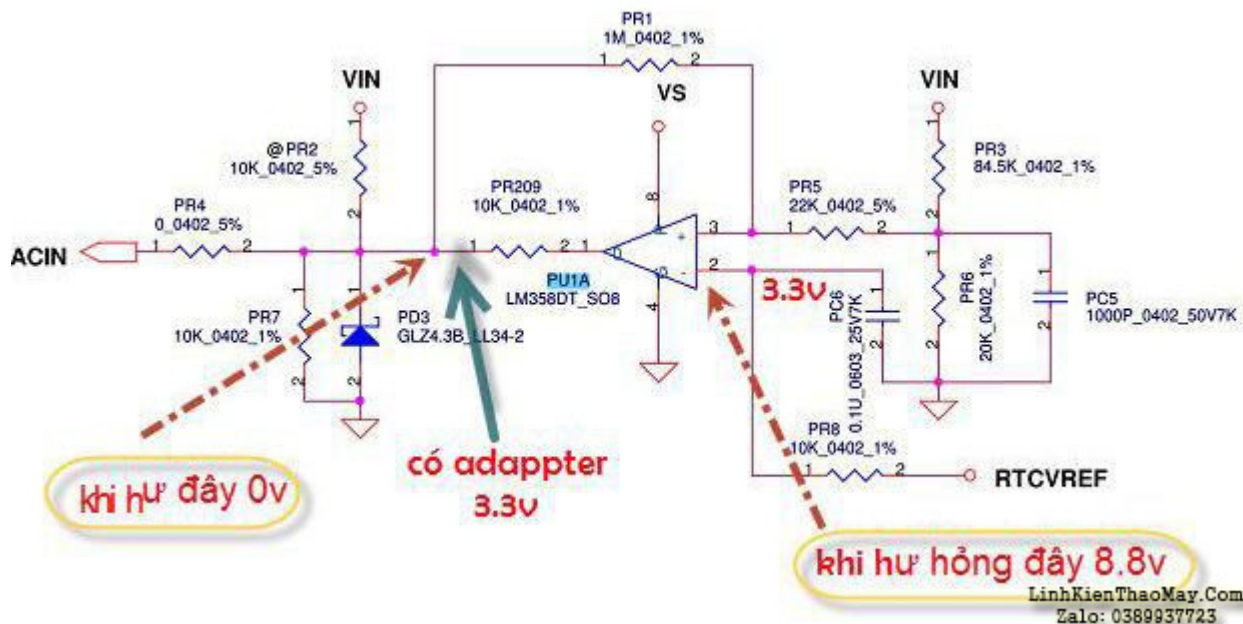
PR1
1M_0402_1%
1 2

VIN

VS

VIN

@PR2
10K_0402_5%
1
2

PR3
84.5K_0402_1%

PR4
0_0402_5%
1 2

PR209
10K_0402_1%
1 2

8

PR5
22K_0402_5%
1 2

ACIN

3
+
2
-

PU1A
LM358DT_SO8

4

PR7
10K_0402_1%
1
2

PD3
GLZ4.3B_LL34-2

3.3v

PC6
0.1U_0603_25V7K

PR6
20K_0402_1%

PC5
1000P_0402_50V7K

PR8
10K_0402_1%
1 2

RTCVREF

khi hư đây 0v

có adappter
3.3v

khi hư hỏng đây 8.8v

LinhKienThaoMay.Com
Zalo: 0389937723